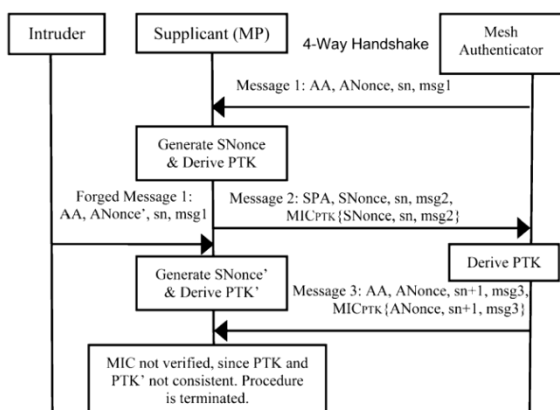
Intruder

Supplicant (MP)

4-Way Handshake

Mesh Authenticator

Message 1: AA, ANonce, sn, msg1

Generate SNonce & Derive PTK

Forged Message 1: AA, ANonce', sn, msg1

Message 2: SPA, SNonce, sn, msg2, $MIC_{PTK}$\{SNonce, sn, msg2\}

Derive PTK

Generate SNonce' & Derive PTK'

Message 3: AA, ANonce, sn+1, msg3, $MIC_{PTK}$\{ANonce, sn+1, msg3\}

MIC not verified, since PTK and PTK' not consistent. Procedure is terminated.